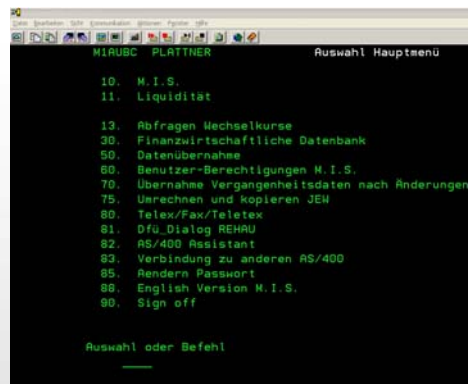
Datei Bearbeiten Sicht Kommunikation Aktionen Fenster Hilfe

M1AUBC PLATTNER Auswahl Hauptmenü

10. M.I.S.
11. Liquidität

13. Abfragen Wechselkurse
30. Finanzwirtschaftliche Datenbank
50. Datenübernahme
60. Benutzer-Berechtigungen M.I.S.
70. Übernahme Vergangenheitsdaten nach Änderungen
75. Umrechnen und kopieren JEW
80. Telex/Fax/Teletex
81. Dfü_Dialog REHAU
82. AS/400 Assistant
83. Verbindung zu anderen AS/400
85. Aendern Passwort
88. English Version M.I.S.
90. Sign off

Auswahl oder Befehl